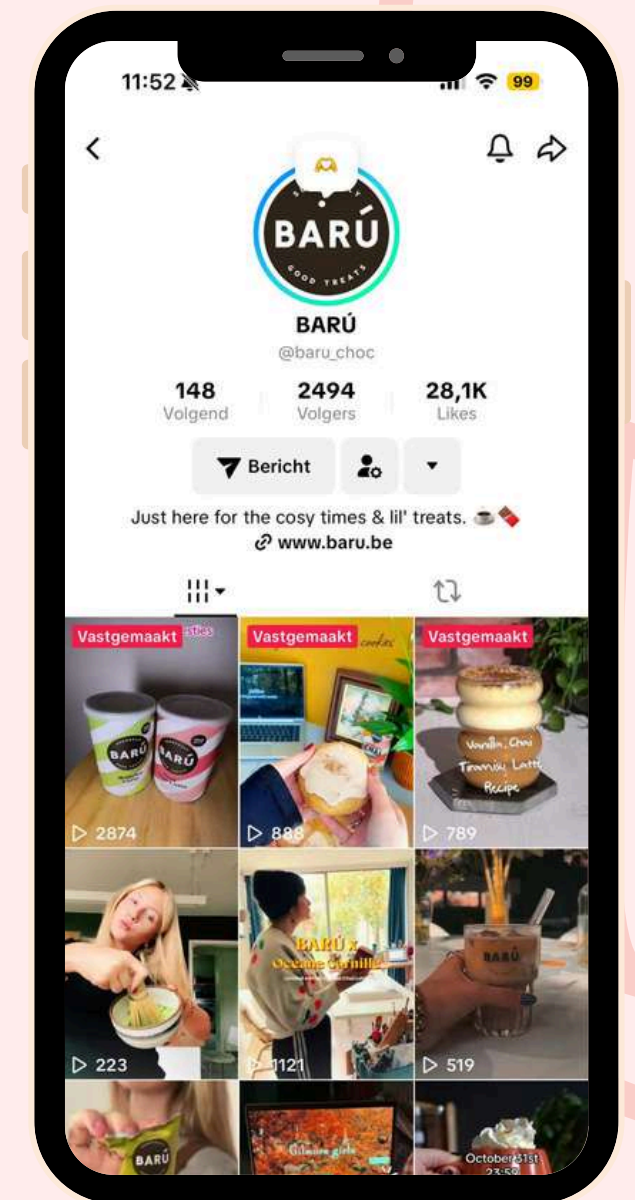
11:52

99

BARÚ

GOOD TREATS

BARÚ

@baru_choc

148
Volgend

2494
Volgers

28,1K
Likes

Bericht

Just here for the cosy times & lil' treats. ☕🍫

www.baru.be

Vastgemaakt

BARÚ

BARÚ

▷ 2874

Vastgemaakt

cookies

▷ 888

Vastgemaakt

Vanilla Chai Tiramisu Latte Recipe

▷ 789

▷ 223

BARÚ x Oceane Cornille

▷ 1121

BARÚ

▷ 519

BARÚ

Gilmore girls

October 31st 23:59